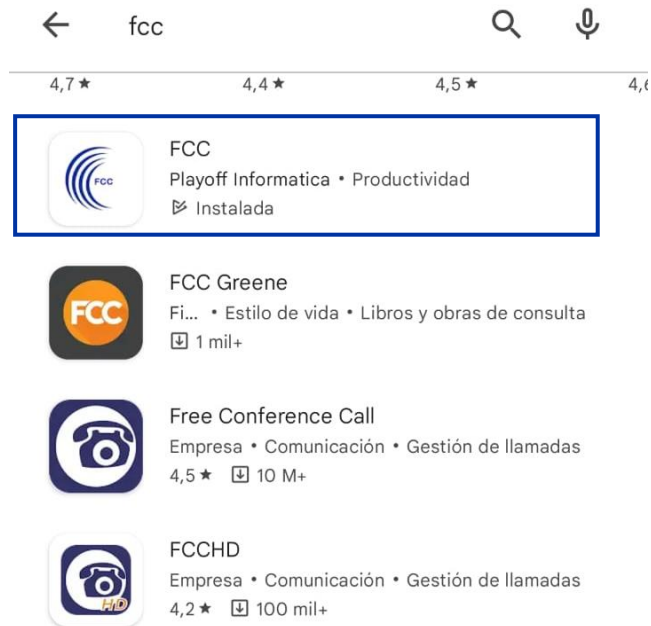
fcc

4,7 ★ 4,4 ★ 4,5 ★ 4,6

FCC
FCC
Playoff Informatica • Productividad
Instalada

FCC
FCC Greene
Fi... • Estilo de vida • Libros y obras de consulta
1 mil+

Free Conference Call
Empresa • Comunicación • Gestión de llamadas
4,5 ★ 10 M+

HD
FCCHD
Empresa • Comunicación • Gestión de llamadas
4,2 ★ 100 mil+